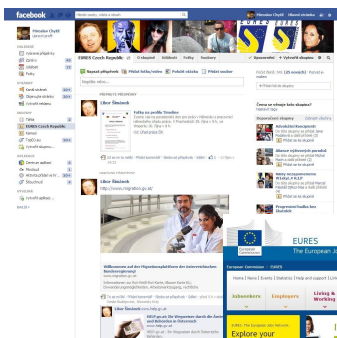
facebook

Hledat osoby, místa a věci

Miroslav Chyšil

Hlavní stránka

EURES Czech Republic

O skupině

Události

Fotky

Soubory

Upozornění

Vytvořit skupinu

Napsat příspěvek

Přidat fotku/video

Položit otázku

Přidat soubor

PŘEDNOSTNÍ PŘÍSPĚVKY

Oliver Šimáček

Fotky ve složce Timeline

Oliver Šimáček

http://www.mighlebon.go.uk/

Willkommen auf der Migrationsplattform des österreichischen Bundesregierung!

Oliver Šimáček

Členové

Doporučené skupiny

EURES

The European Jo

European Commission

EURES

Home

News

Events

Statistics

Help and support

Subscribe

Employers

Living & W

Explore your